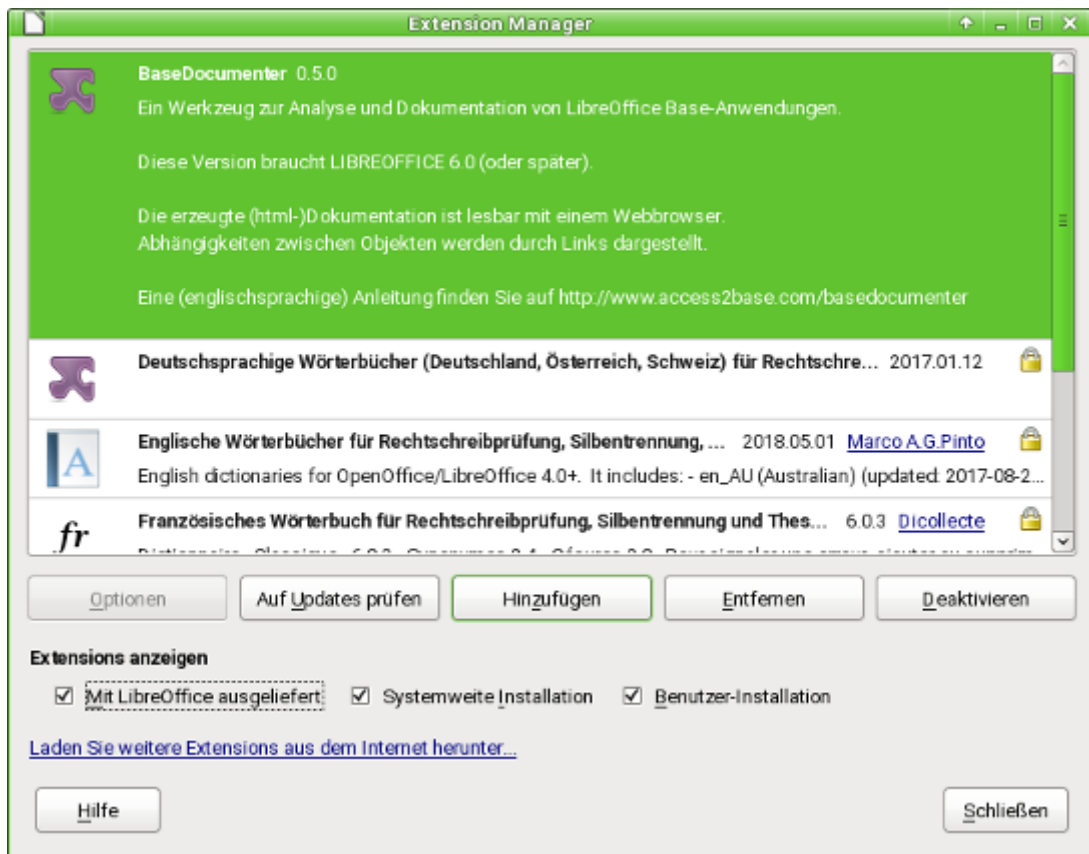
Extension Manager

BaseDocumenter 0.5.0
Ein Werkzeug zur Analyse und Dokumentation von LibreOffice Base-Anwendungen.

Diese Version braucht LIBREOFFICE 6.0 (oder später).

Die erzeugte (html-)Dokumentation ist lesbar mit einem Webbrowser.
Abhängigkeiten zwischen Objekten werden durch Links dargestellt.

Eine (englischsprachige) Anleitung finden Sie auf http://www.access2base.com/basedocumenter

Deutschsprachige Wörterbücher (Deutschland, Österreich, Schweiz) für Rechtschre... 2017.01.12

Englische Wörterbücher für Rechtschreibprüfung, Silbentrennung, ... 2018.05.01 Marco A.G.Pinto
English dictionaries for OpenOffice/LibreOffice 4.0+. It includes: - en_AU (Australian) (updated: 2017-08-2...

fr
Französisches Wörterbuch für Rechtschreibprüfung, Silbentrennung und Thes... 6.0.3 Dicollecte
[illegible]

Optionen | Auf Updates prüfen | Hinzufügen | Entfernen | Deaktivieren

Extensions anzeigen
☑ Mit LibreOffice ausgeliefert ☑ Systemweite Installation ☑ Benutzer-Installation

Laden Sie weitere Extensions aus dem Internet herunter...

Hilfe

Schließen